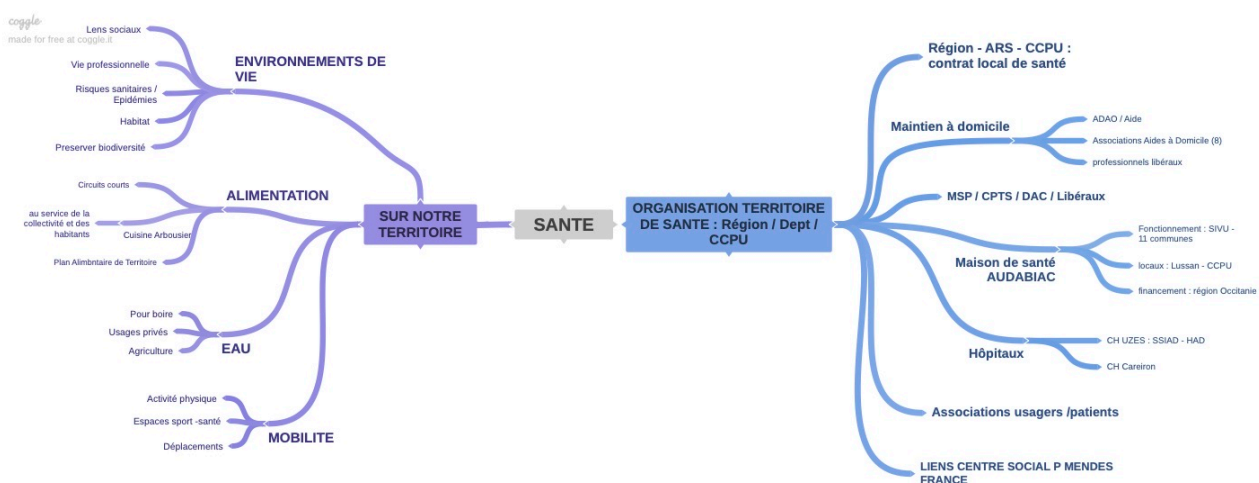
coggle
made for free at coggle.it

SANTE

SUR NOTRE TERRITOIRE

ENVIRONNEMENTS DE VIE
Lens sociaux
Vie professionnelle
Risques sanitaires / Epidémies
Habitat
Preserver biodiversité

ALIMENTATION
Circuits courts
au service de la collectivité et des habitants
Cuisine Arbousier
Plan Alimbntaire de Territoire

EAU
Pour boire
Usages privés
Agriculture

MOBILITE
Activité physique
Espaces sport -santé
Déplacements

ORGANISATION TERRITOIRE DE SANTE : Région / Dept / CCPU

Région - ARS - CCPU : contrat local de santé

Maintien à domicile
ADAO / Aide
Associations Aides à Domicile (8)
professionnels libéraux

MSP / CPTS / DAC / Libéraux

Maison de santé AUDABIAC
Fonctionnement : SIVU - 11 communes
locaux : Lussan - CCPU
financement : région Occitanie

Hôpitaux
CH UZES : SSIAD - HAD
CH Careiron

Associations usagers /patients

LIENS CENTRE SOCIAL P MENDES FRANCE